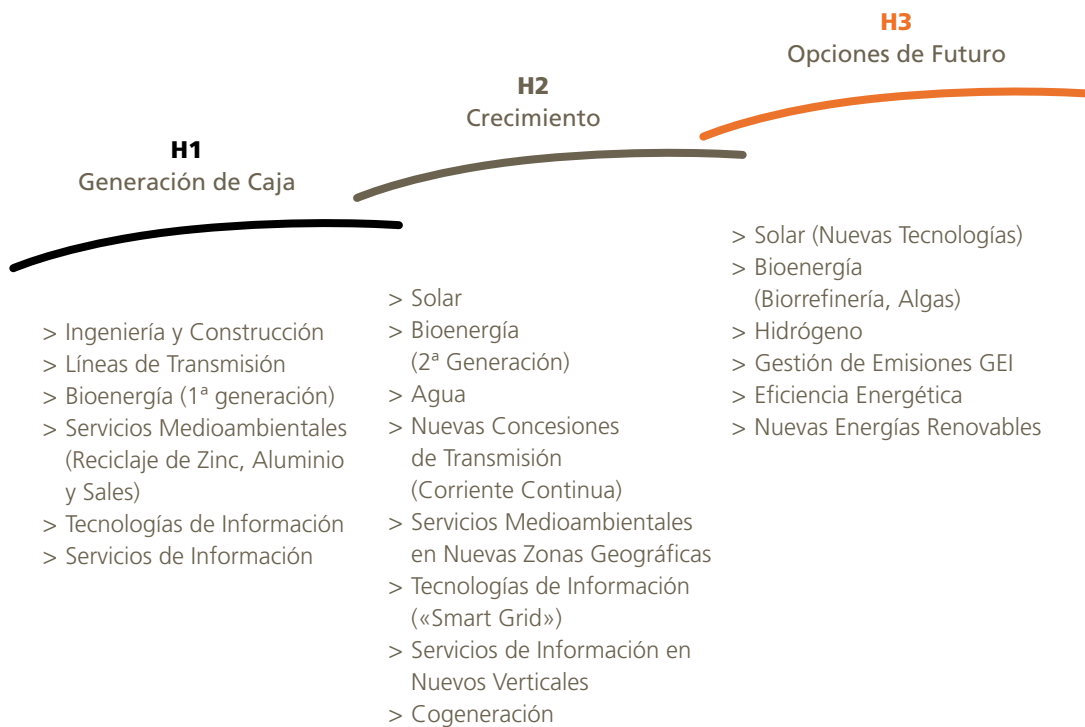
H3
Opciones de Futuro

H2
Crecimiento

H1
Generación de Caja

> Ingeniería y Construcción
> Líneas de Transmisión
> Bioenergía (1ª generación)
> Servicios Medioambientales (Reciclaje de Zinc, Aluminio y Sales)
> Tecnologías de Información
> Servicios de Información

> Solar
> Bioenergía (2ª Generación)
> Agua
> Nuevas Concesiones de Transmisión (Corriente Continua)
> Servicios Medioambientales en Nuevas Zonas Geográficas
> Tecnologías de Información («Smart Grid»)
> Servicios de Información en Nuevos Verticales
> Cogeneración

> Solar (Nuevas Tecnologías)
> Bioenergía (Biorrefinería, Algas)
> Hidrógeno
> Gestión de Emisiones GEI
> Eficiencia Energética
> Nuevas Energías Renovables